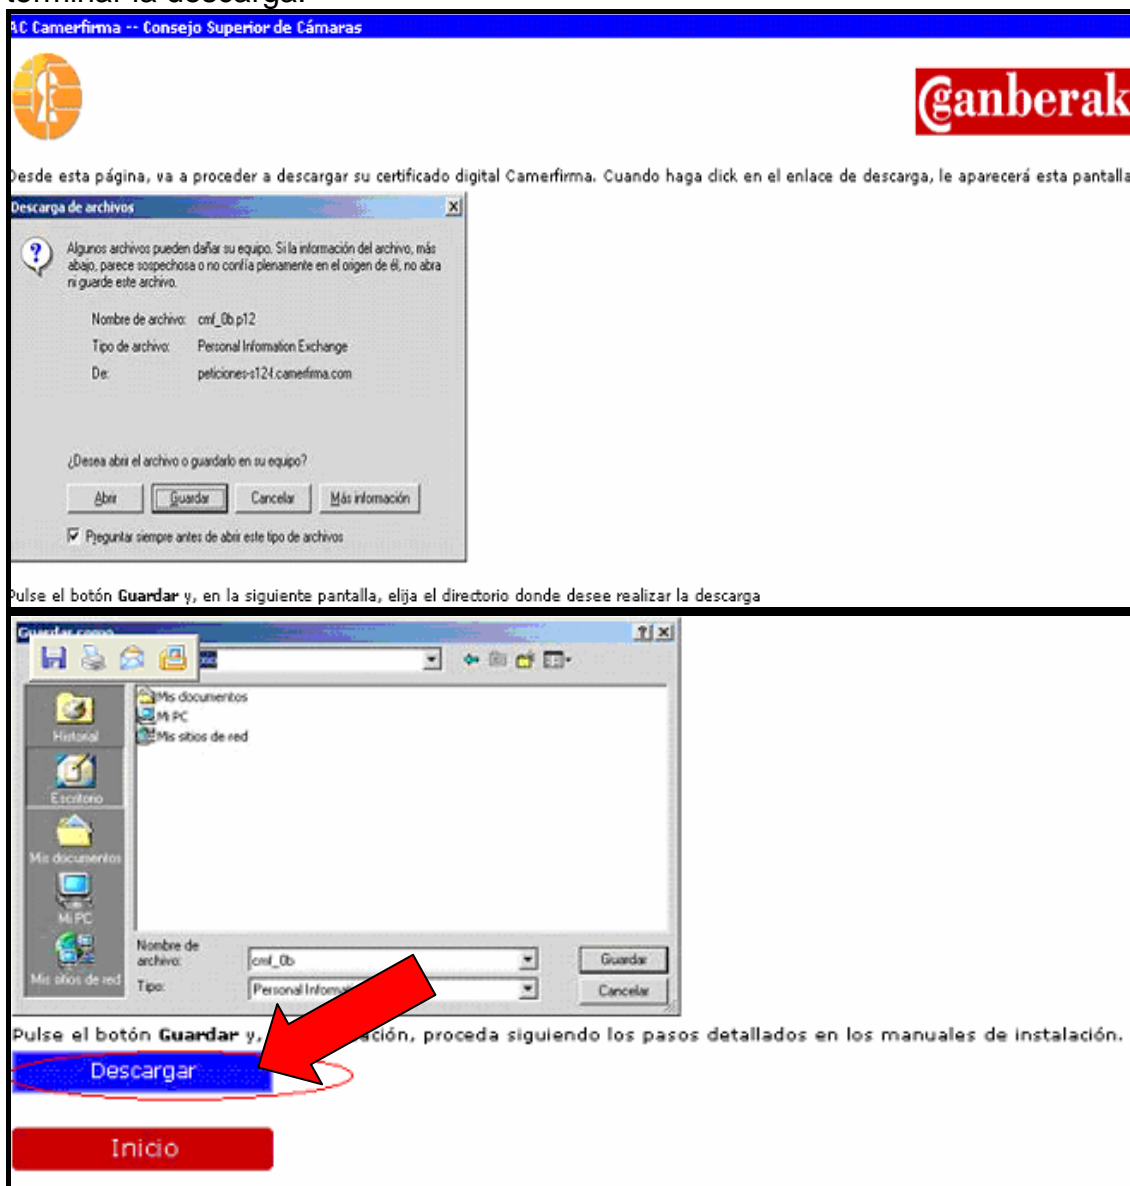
terminar la descarga.

AC Camerfirma -- Consejo Superior de Cámaras

ganberak

Desde esta página, va a proceder a descargar su certificado digital Camerfirma. Cuando haga click en el enlace de descarga, le aparecerá esta pantalla

Descarga de archivos

Algunos archivos pueden dañar su equipo. Si la información del archivo, más abajo, parece sospechosa o no confía plenamente en el origen de él, no abra ni guarde este archivo.

Nombre de archivo: cmf_0b.p12

Tipo de archivo: Personal Information Exchange

De: peticiones-s124.camerfirma.com

¿Desea abrir el archivo o guardarlo en su equipo?

Abrir | Guardar | Cancelar | Más información

Preguntar siempre antes de abrir este tipo de archivos

Pulse el botón **Guardar** y, en la siguiente pantalla, elija el directorio donde desee realizar la descarga

Guardar como

Mis documentos
Mi PC
Mis sitios de red

Historial
Escritorio
Mis documentos
Mi PC
Mis sitios de red

Nombre de archivo: cmf_0b
Tipo: Personal Inform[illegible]

Guardar
Cancelar

Pulse el botón **Guardar** y, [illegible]ación, proceda siguiendo los pasos detallados en los manuales de instalación.

Descargar

Inicio